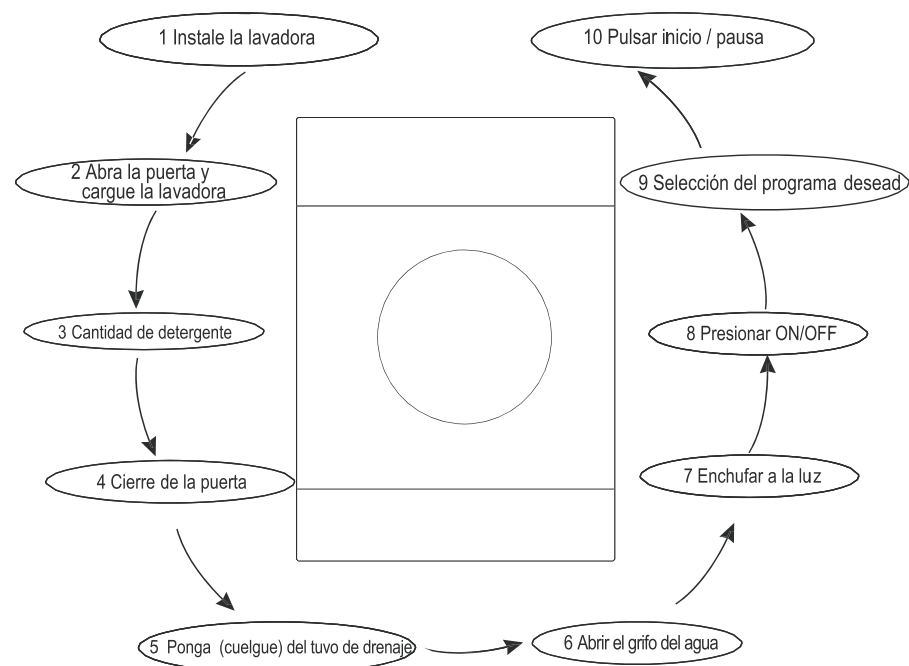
1 Instale la lavadora

2 Abra la puerta y cargue la lavadora

3 Cantidad de detergente

4 Cierre de la puerta

5 Ponga (cuelgue) del tuvo de drenaje

6 Abrir el grifo del agua

7 Enchufar a la luz

8 Presionar ON/OFF

9 Selección del programa desead

10 Pulsar inicio / pausa